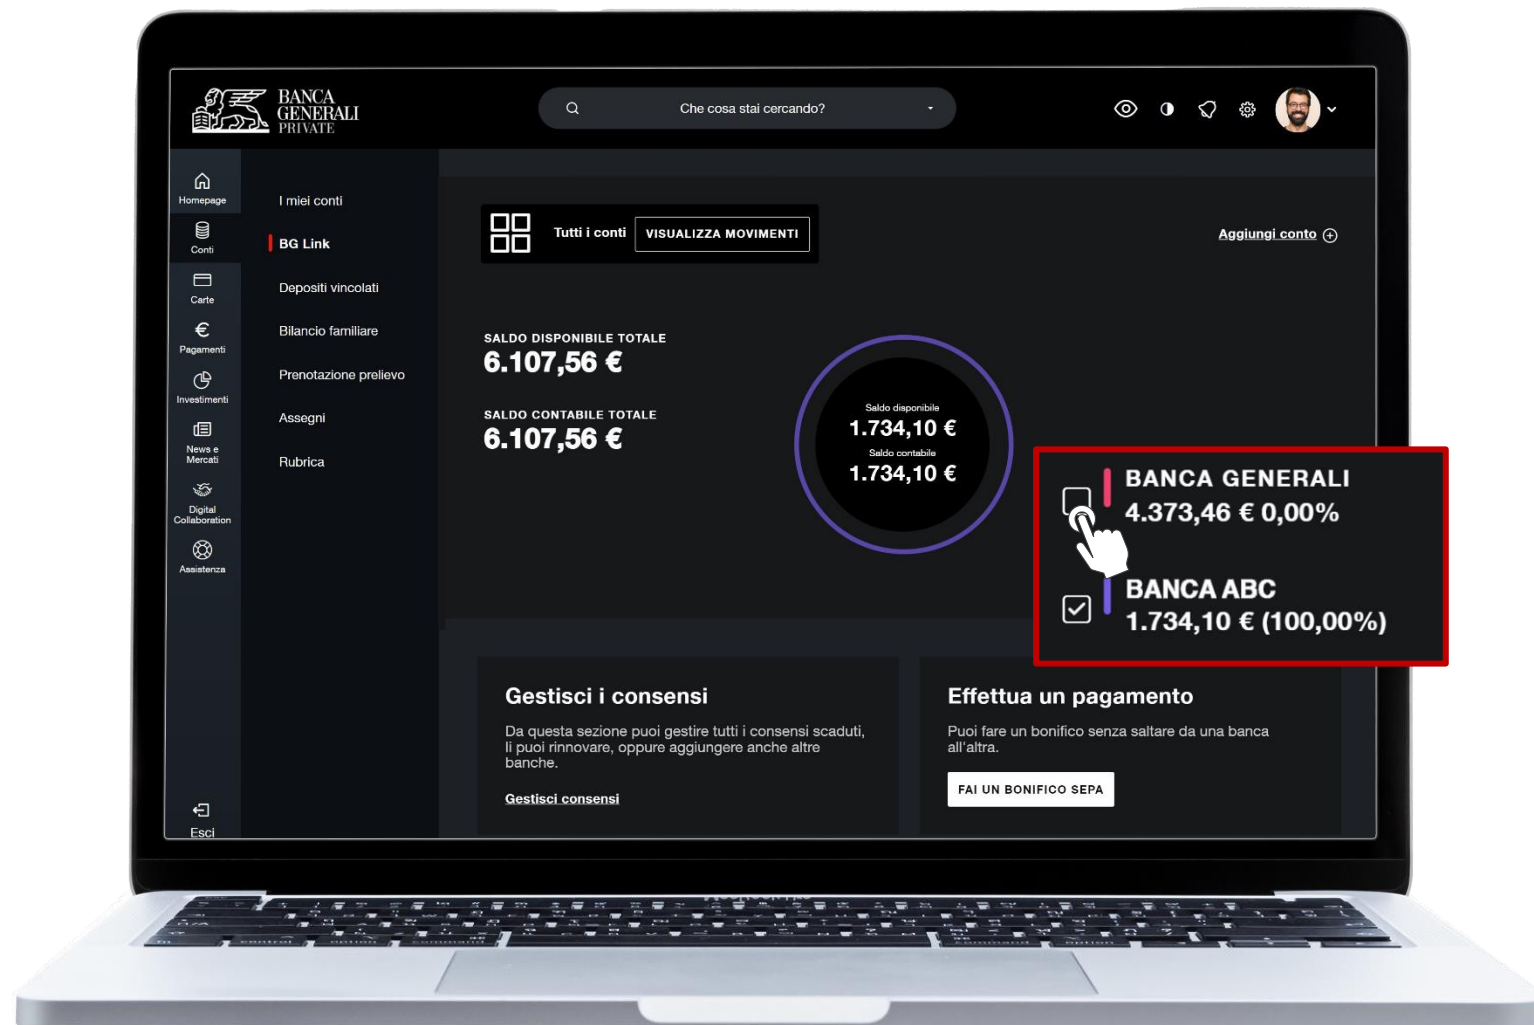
BANCA GENERALI PRIVATE

Che cosa stai cercando?

Homepage
Conti
Carte
Pagamenti
Investimenti
News e Mercati
Digital Collaboration
Assistenza
Esci

I miei conti
BG Link
Depositi vincolati
Bilancio familiare
Prenotazione prelievo
Assegni
Rubrica

Tutti i conti
VISUALIZZA MOVIMENTI
Aggiungi conto

SALDO DISPONIBILE TOTALE
6.107,56 €
SALDO CONTABILE TOTALE
6.107,56 €

Saldo disponibile
1.734,10 €
Saldo contabile
1.734,10 €

BANCA GENERALI
4.373,46 € 0,00%
BANCA ABC
1.734,10 € (100,00%)

Gestisci i consensi
Da questa sezione puoi gestire tutti i consensi scaduti, li puoi rinnovare, oppure aggiungere anche altre banche.
Gestisci consensi

Effettua un pagamento
Puoi fare un bonifico senza saltare da una banca all'altra.
FAI UN BONIFICO SEPA